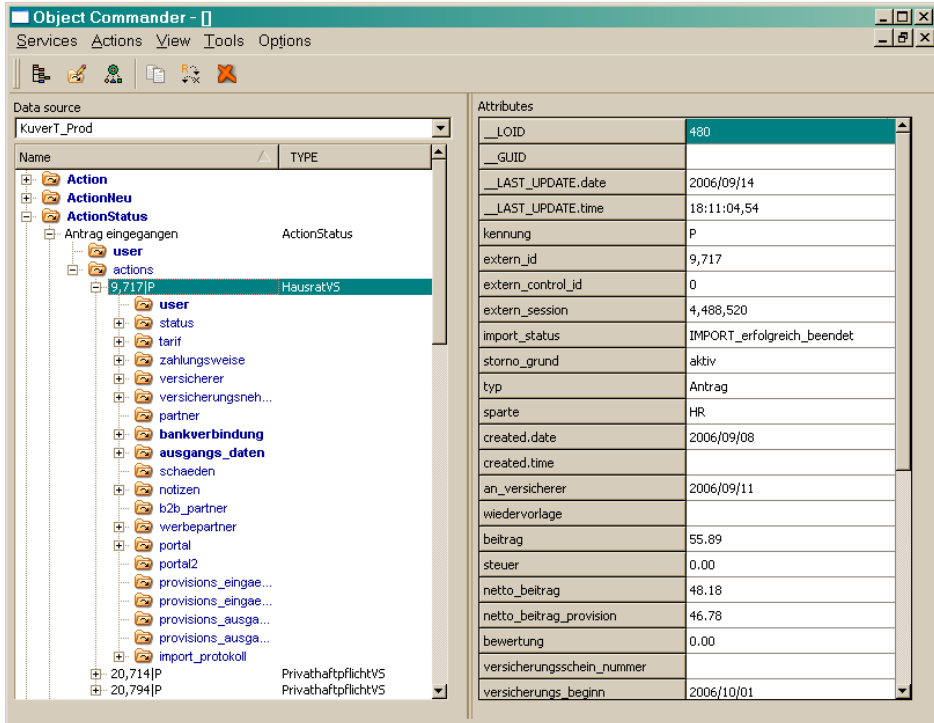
Object Commander - []

Services Actions View Tools Options

Data source

KuverT_Prod

| Name | TYPE |
|---|---|
| Action | |
| ActionNeu | |
| ActionStatus | |
| Antrag eingegangen | ActionStatus |
| user | |
| actions | |
| 9,717\|P | HausratVS |
| user | |
| status | |
| tarif | |
| zahlungsweise | |
| versicherer | |
| versicherungsneh... | |
| partner | |
| bankverbindung | |
| ausgangs_daten | |
| schaeden | |
| notizen | |
| b2b_partner | |
| werbepartner | |
| portal | |
| portal2 | |
| provisions_eingae... | |
| provisions_eingae... | |
| provisions_ausga... | |
| provisions_ausga... | |
| import_protokoll | |
| 20,714\|P | PrivathaftpflichtVS |
| 20,794\|P | PrivathaftpflichtVS |

Attributes

| | |
|---|---|
| __LOID | 480 |
| __GUID | |
| __LAST_UPDATE.date | 2006/09/14 |
| __LAST_UPDATE.time | 18:11:04,54 |
| kennung | P |
| extern_id | 9,717 |
| extern_control_id | 0 |
| extern_session | 4,488,520 |
| import_status | IMPORT_erfolgreich_beendet |
| storno_grund | aktiv |
| typ | Antrag |
| sparte | HR |
| created.date | 2006/09/08 |
| created.time | |
| an_versicherer | 2006/09/11 |
| wiedervorlage | |
| beitrag | 55.89 |
| steuer | 0.00 |
| netto_beitrag | 48.18 |
| netto_beitrag_provision | 46.78 |
| bewertung | 0.00 |
| versicherungsschein_nummer | |
| versicherungs_beginn | 2006/10/01 |